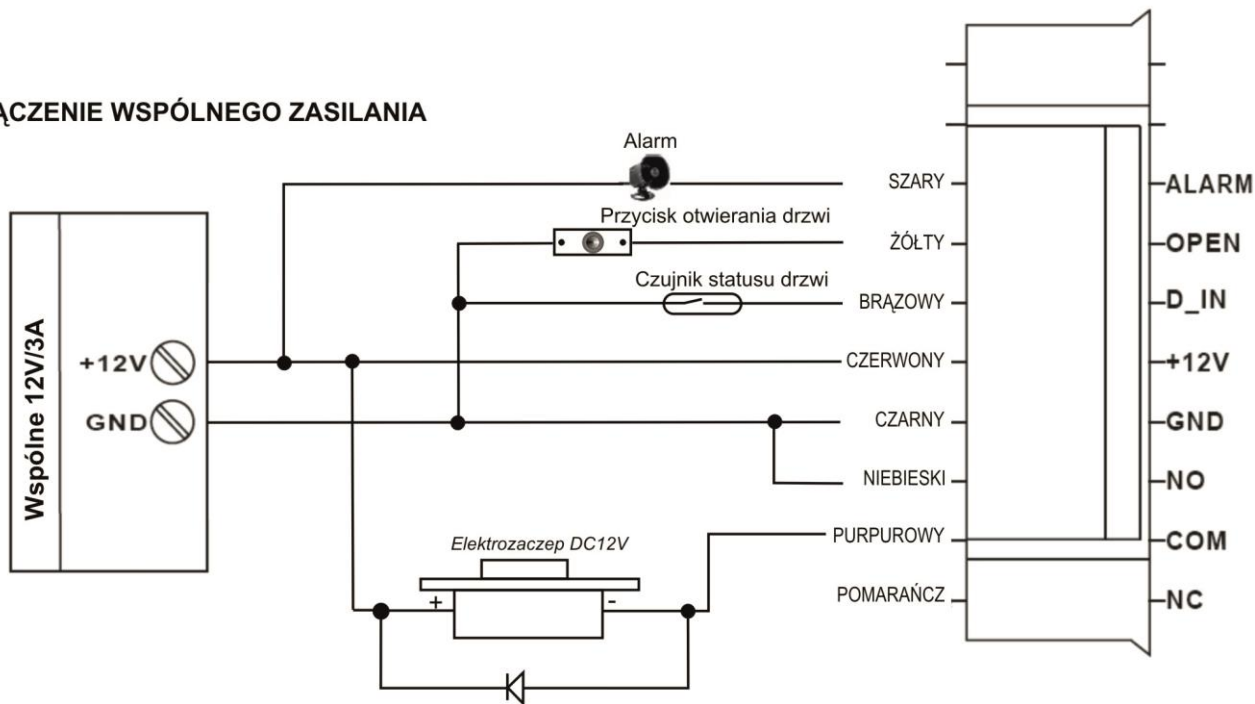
ĄCZENIE WSPÓLNEGO ZASILANIA

Alarm

Przycisk otwierania drzwi

Czujnik statusu drzwi

Wspólne 12V/3A

+12V

GND

SZARY

ŻÓŁTY

BRĄZOWY

CZERWONY

CZARNY

NIEBIESKI

PURPUROWY

POMARAŃCZ

ALARM

OPEN

D_IN

+12V

GND

NO

COM

NC

Elektrozaczep DC12V

+

-